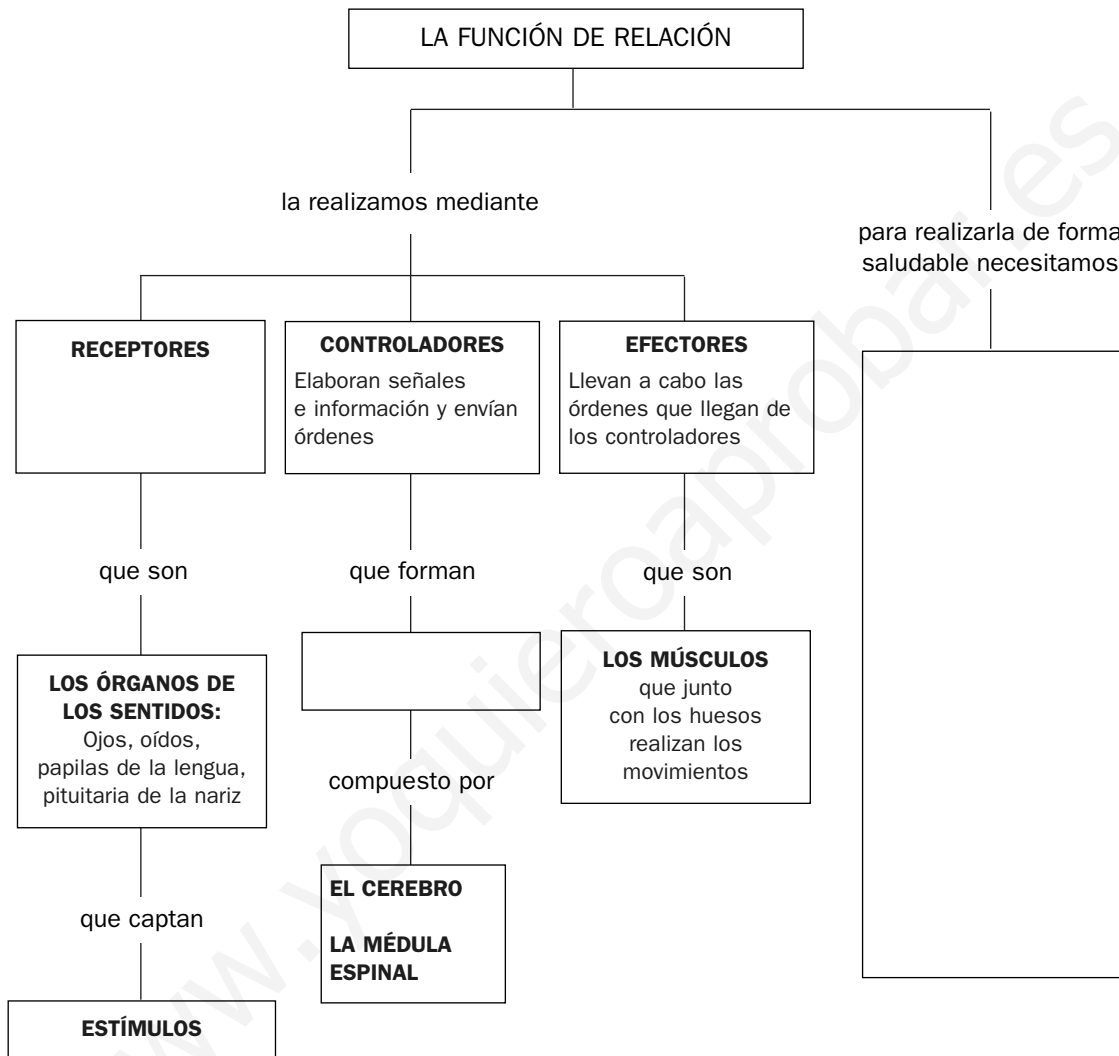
LA FUNCIÓN DE RELACIÓN

la realizamos mediante

para realizarla de forma saludable necesitamos

RECEPTORES

CONTROLADORES
Elaboran señales e información y envían órdenes

EFECTORES
Llevan a cabo las órdenes que llegan de los controladores

que son

que forman

que son

LOS ÓRGANOS DE LOS SENTIDOS:
Ojos, oídos, papilas de la lengua, pituitaria de la nariz

LOS MÚSCULOS
que junto con los huesos realizan los movimientos

compuesto por

que captan

EL CEREBRO

LA MÉDULA ESPINAL

ESTÍMULOS

www.yoquieroaprobar.es